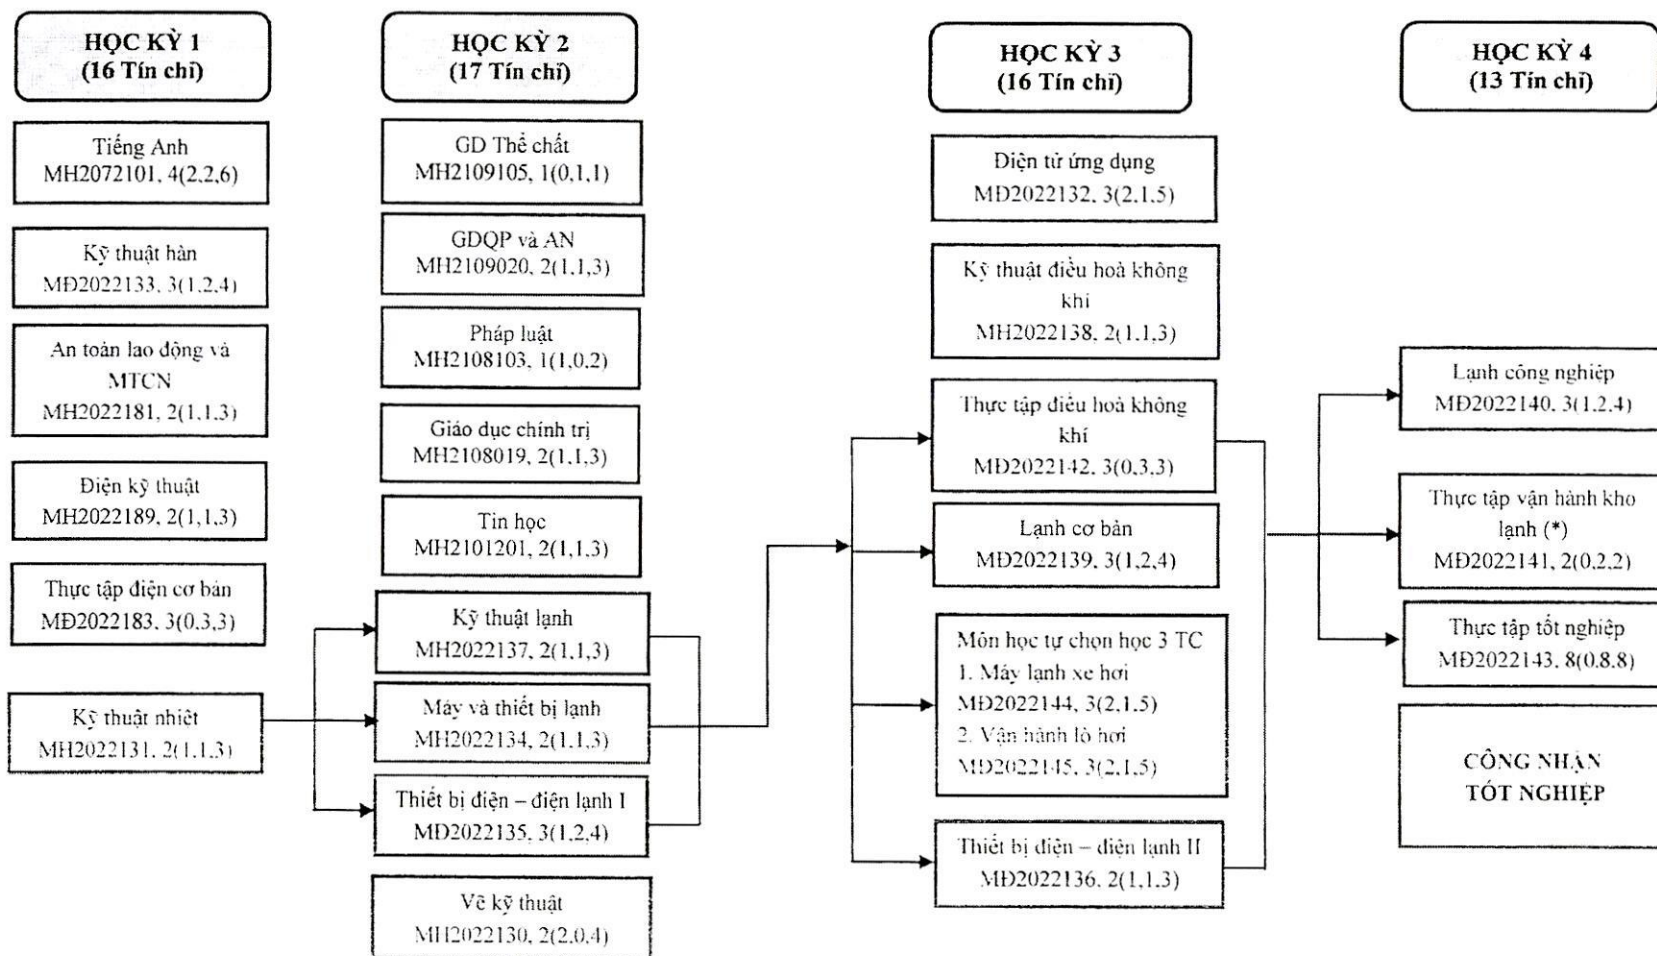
HỌC KỲ 1
(16 Tín chỉ)

Tiếng Anh
MH2072101, 4(2,2,6)

Kỹ thuật hàn
MĐ2022133, 3(1,2,4)

An toàn lao động và MTCN
MH2022181, 2(1,1,3)

Điện kỹ thuật
MH2022189, 2(1,1,3)

Thực tập điện cơ bản
MĐ2022183, 3(0,3,3)

Kỹ thuật nhiệt
MH2022131, 2(1,1,3)

HỌC KỲ 2
(17 Tín chỉ)

GD Thể chất
MH2109105, 1(0,1,1)

GDQP và AN
MH2109020, 2(1,1,3)

Pháp luật
MH2108103, 1(1,0,2)

Giáo dục chính trị
MH2108019, 2(1,1,3)

Tin học
MH2101201, 2(1,1,3)

Kỹ thuật lạnh
MH2022137, 2(1,1,3)

Máy và thiết bị lạnh
MH2022134, 2(1,1,3)

Thiết bị điện – điện lạnh I
MĐ2022135, 3(1,2,4)

Vẽ kỹ thuật
MH2022130, 2(2,0,4)

HỌC KỲ 3
(16 Tín chỉ)

Điện tử ứng dụng
MĐ2022132, 3(2,1,5)

Kỹ thuật điều hoà không khí
MH2022138, 2(1,1,3)

Thực tập điều hoà không khí
MĐ2022142, 3(0,3,3)

Lạnh cơ bản
MĐ2022139, 3(1,2,4)

Môn học tự chọn học 3 TC
1. Máy lạnh xe hơi
MĐ2022144, 3(2,1,5)
2. Vận hành lò hơi
MĐ2022145, 3(2,1,5)

Thiết bị điện – điện lạnh II
MĐ2022136, 2(1,1,3)

HỌC KỲ 4
(13 Tín chỉ)

Lạnh công nghiệp
MĐ2022140, 3(1,2,4)

Thực tập vận hành kho lạnh (*)
MĐ2022141, 2(0,2,2)

Thực tập tốt nghiệp
MĐ2022143, 8(0,8,8)

CÔNG NHẬN TỐT NGHIỆP